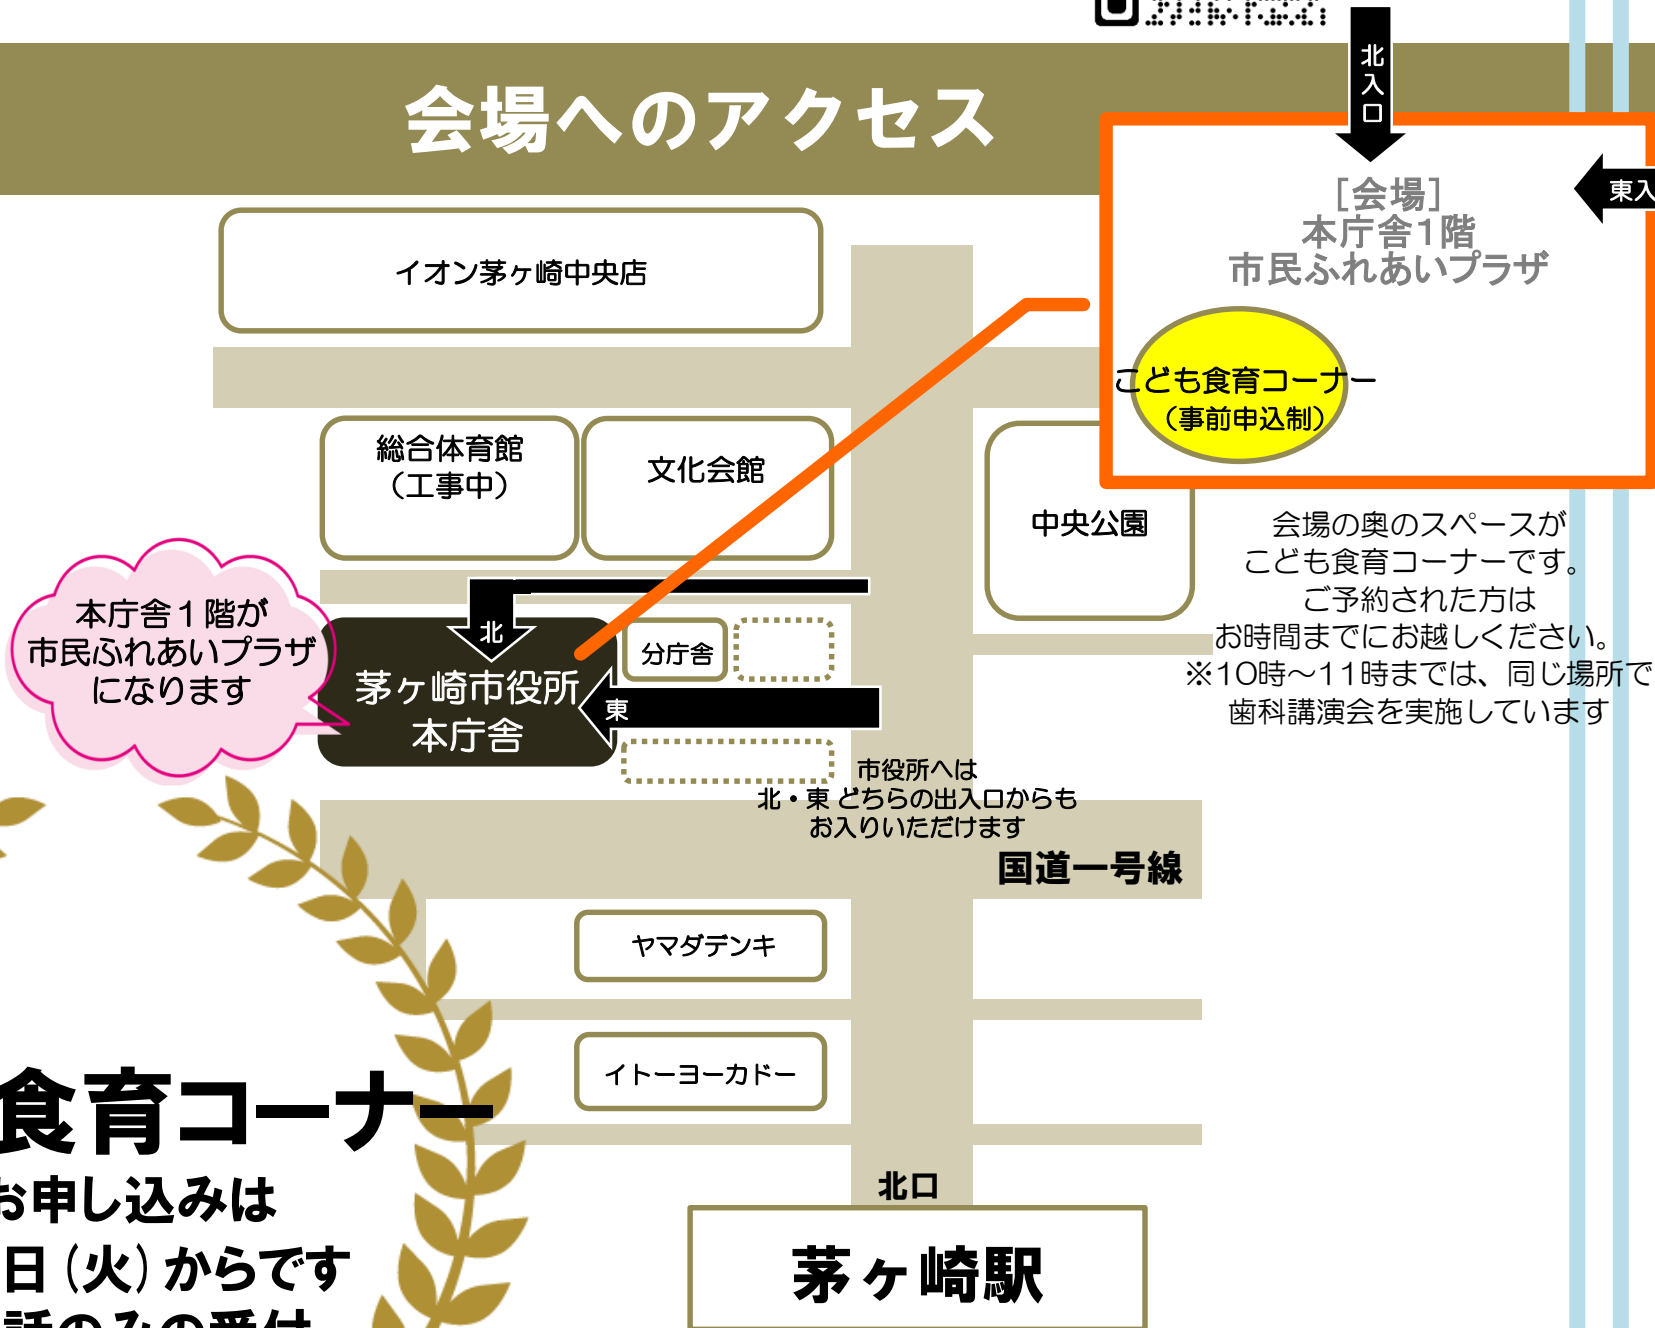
会場へのアクセス

北入口

東入

［会場］
本庁舎1階
市民ふれあいプラザ

こども食育コーナー
（事前申込制）

イオン茅ヶ崎中央店

総合体育館
（工事中）

文化会館

中央公園

会場の奥のスペースが
こども食育コーナーです。
ご予約された方は
お時間までにお越しください。
※10時～11時までは、同じ場所で
歯科講演会を実施しています

本庁舎１階が
市民ふれあいプラザ
になります

北

茅ヶ崎市役所
本庁舎

分庁舎

東

市役所へは
北・東 どちらの出入口からも
お入りいただけます

国道一号線

ヤマダデンキ

イトーヨーカドー

北口

茅ヶ崎駅

食育コーナー
お申し込みは
日（火）からです
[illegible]